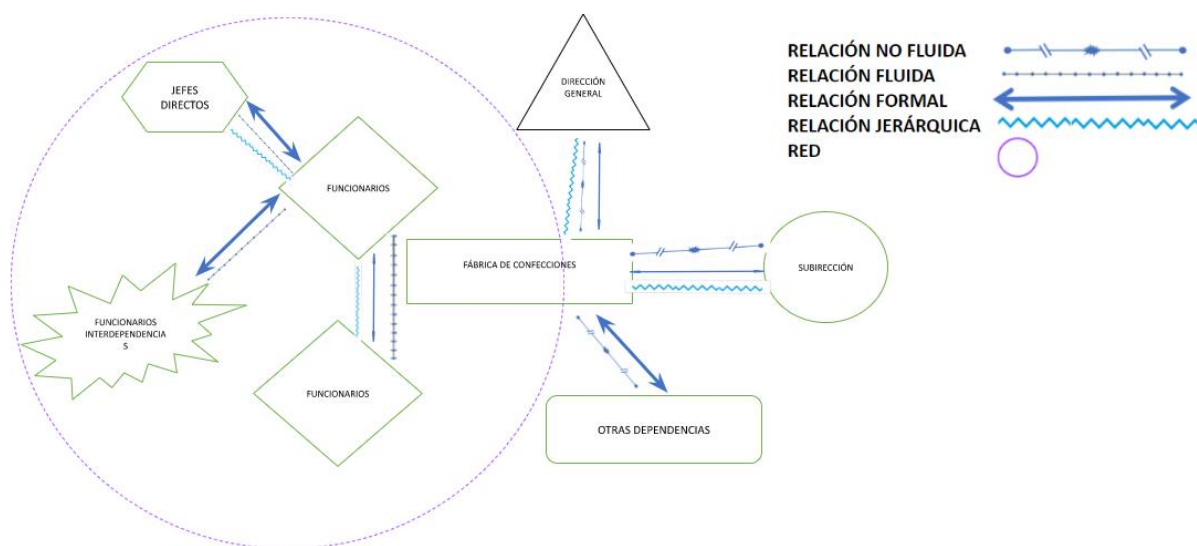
RELACIÓN NO FLUIDA
RELACIÓN FLUIDA
RELACIÓN FORMAL
RELACIÓN JERÁRQUICA
RED

JEFES DIRECTOS

DIRECCIÓN GENERAL

FUNCIONARIOS

FÁBRICA DE CONFECCIONES

SUBIRECCIÓN

FUNCIONARIOS INTERDEPENDENCIAS

FUNCIONARIOS

OTRAS DEPENDENCIAS